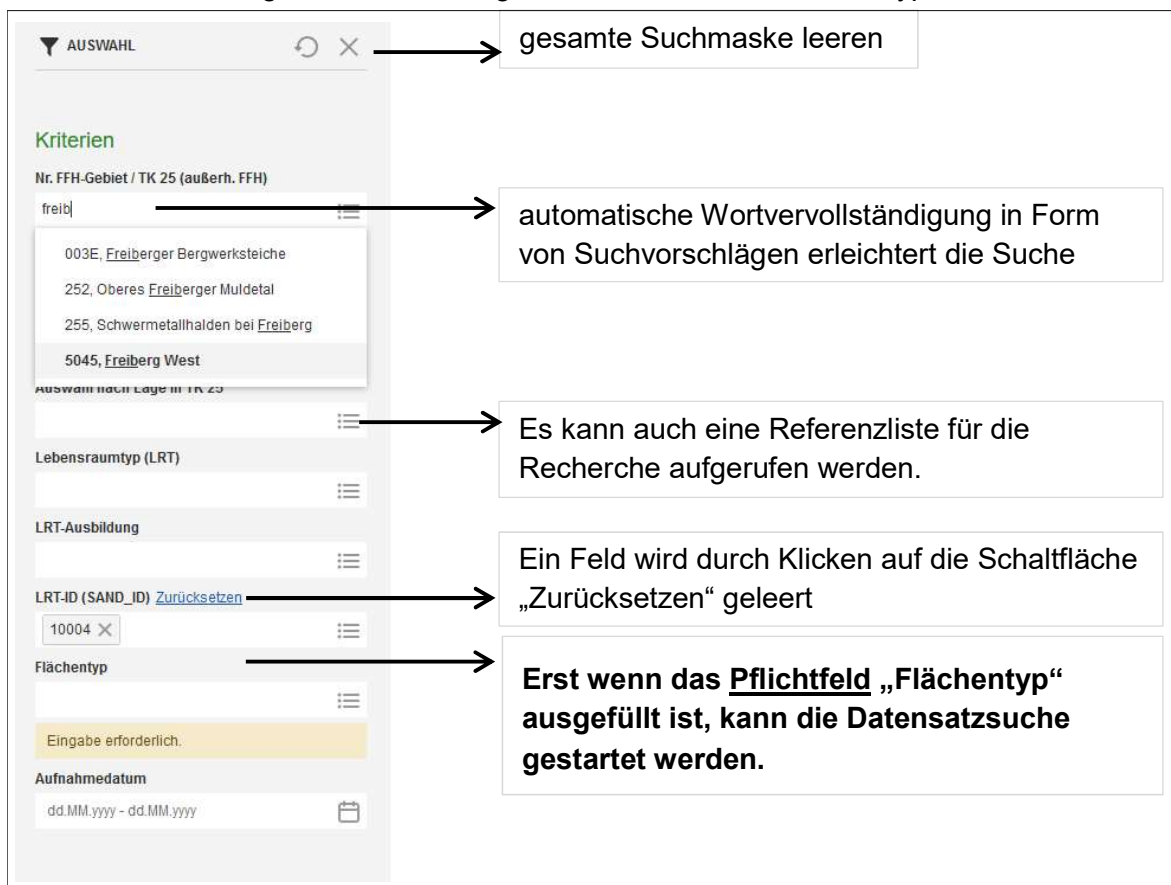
AUSWAHL

gesamte Suchmaske leeren

Kriterien

Nr. FFH-Gebiet / TK 25 (außerh. FFH)

freib

003E, Freiberger Bergwerksteiche

252, Oberes Freiberger Muldetal

255, Schwermetallhalden bei Freiberg

5045, Freiberg West

automatische Wortvervollständigung in Form von Suchvorschlägen erleichtert die Suche

Auswahl nach Lage in TK 25

Es kann auch eine Referenzliste für die Recherche aufgerufen werden.

Lebensraumtyp (LRT)

LRT-Ausbildung

LRT-ID (SAND_ID) Zurücksetzen

10004 ×

Ein Feld wird durch Klicken auf die Schaltfläche „Zurücksetzen“ geleert

Flächentyp

Eingabe erforderlich.

Erst wenn das Pflichtfeld „Flächentyp“ ausgefüllt ist, kann die Datensatzsuche gestartet werden.

Aufnahmedatum

dd.MM.yyyy - dd.MM.yyyy